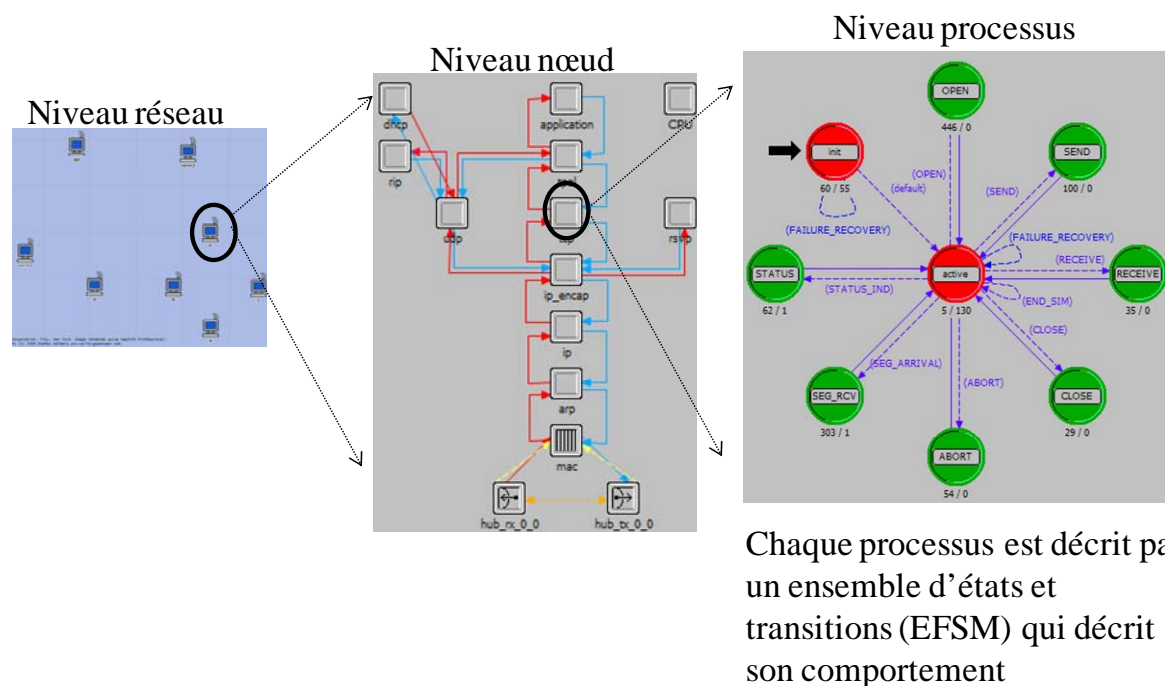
Niveau réseau

Niveau nœud

dhcp
rip
udp
application
tcp
CPU
rsvp
ip_encap
ip
arp
mac
hub_rx_0_0
hub_tx_0_0

Niveau processus

OPEN
446 / 0
init
60 / 55
SEND
100 / 0
(OPEN)
(default)
(SEND)
(FAILURE_RECOVERY)
(FAILURE_RECOVERY)
STATUS
62 / 1
active
5 / 130
(RECEIVE)
RECEIVE
35 / 0
(STATUS_IND)
(END_SIM)
(CLOSE)
(SEG_ARRIVAL)
(ABORT)
SEG_RCV
303 / 1
CLOSE
29 / 0
ABORT
54 / 0

Chaque processus est décrit pa un ensemble d'états et transitions (EFSM) qui décrit son comportement